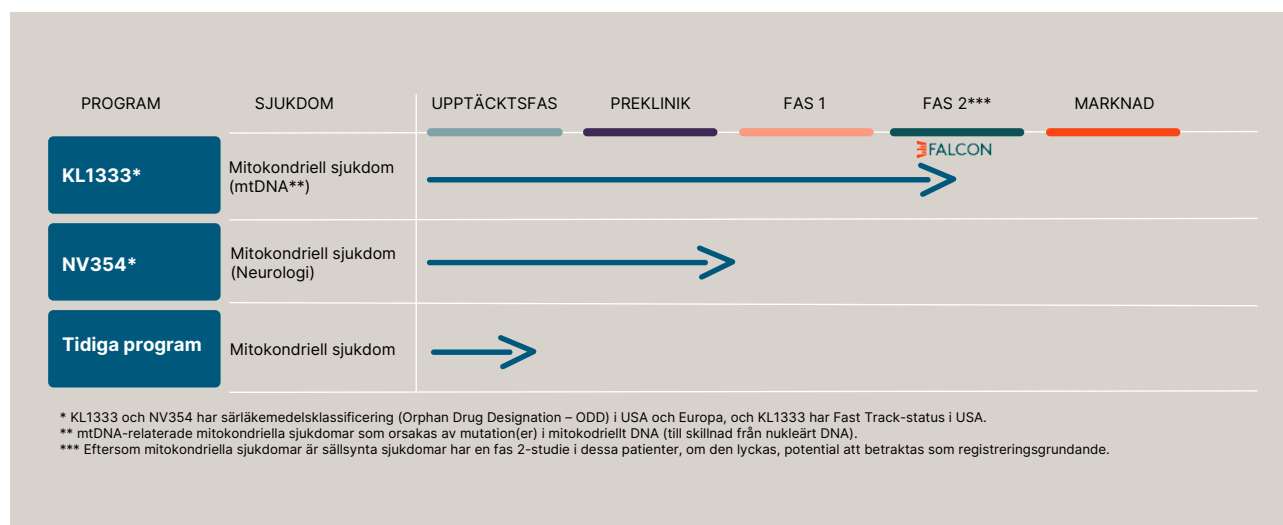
PROGRAM

SJUKDOM

UPPTÄCKTSFAS

PREKLINIK

FAS 1

FAS 2***

MARKNAD

KL1333*

Mitokondriell sjukdom (mtDNA**)

FALCON

NV354*

Mitokondriell sjukdom (Neurologi)

Tidiga program

Mitokondriell sjukdom

* KL1333 och NV354 har särläkemedelsklassificering (Orphan Drug Designation – ODD) i USA och Europa, och KL1333 har Fast Track-status i USA.
** mtDNA-relaterade mitokondriella sjukdomar som orsakas av mutation(er) i mitokondriellt DNA (till skillnad från nukleärt DNA).
*** Eftersom mitokondriella sjukdomar är sällsynta sjukdomar har en fas 2-studie i dessa patienter, om den lyckas, potential att betraktas som registreringsgrundande.